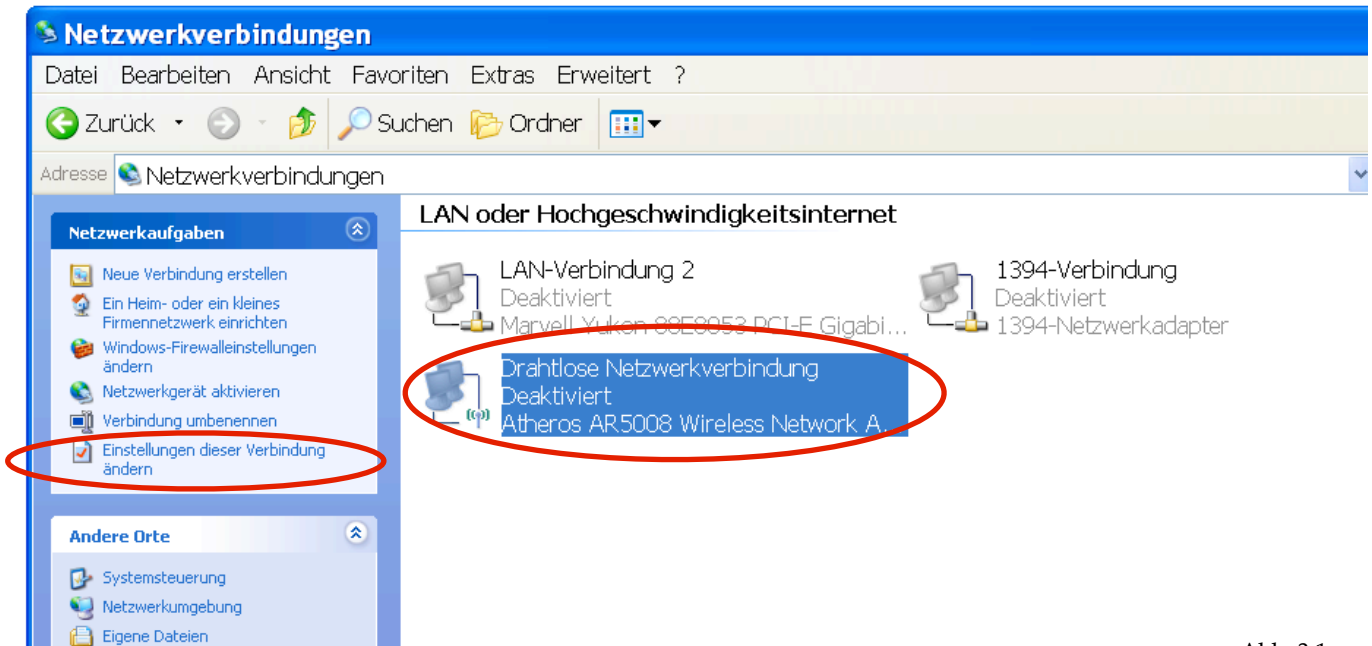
Netzwerkverbindungen

Datei Bearbeiten Ansicht Favoriten Extras Erweitert ?

Zurück Suchen Ordner

Adresse Netzwerkverbindungen

Netzwerkaufgaben

Neue Verbindung erstellen

Ein Heim- oder ein kleines Firmennetzwerk einrichten

Windows-Firewalleinstellungen ändern

Netzwerkgerät aktivieren

Verbindung umbenennen

Einstellungen dieser Verbindung ändern

Andere Orte

Systemsteuerung

Netzwerkumgebung

Eigene Dateien

LAN oder Hochgeschwindigkeitsinternet

LAN-Verbindung 2
Deaktiviert
Marvell Yukon 88E8053 PCI-E Gigabi...

1394-Verbindung
Deaktiviert
1394-Netzwerkadapter

Drahtlose Netzwerkverbindung
Deaktiviert
Atheros AR5008 Wireless Network A...

Abb. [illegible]